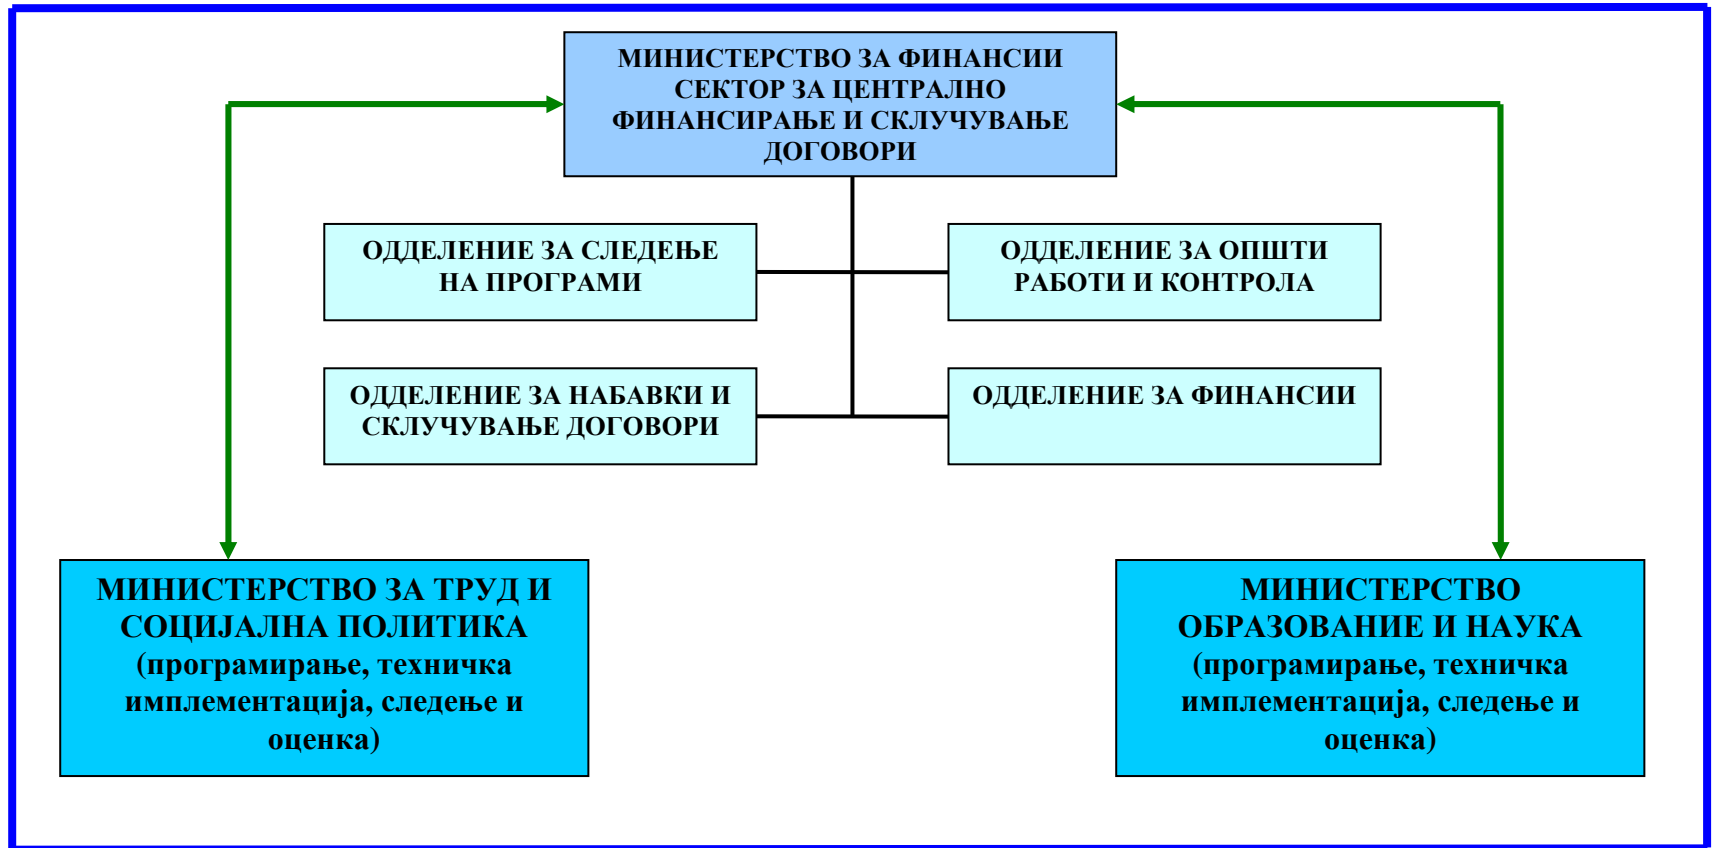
МИНИСТЕРСТВО ЗА ФИНАНСИИ
СЕКТОР ЗА ЦЕНТРАЛНО
ФИНАНСИРАЊЕ И СКЛУЧУВАЊЕ
ДОГОВОРИ

ОДДЕЛЕНИЕ ЗА СЛЕДЕЊЕ НА ПРОГРАМИ

ОДДЕЛЕНИЕ ЗА ОПШТИ РАБОТИ И КОНТРОЛА

ОДДЕЛЕНИЕ ЗА НАБАВКИ И СКЛУЧУВАЊЕ ДОГОВОРИ

ОДДЕЛЕНИЕ ЗА ФИНАНСИИ

МИНИСТЕРСТВО ЗА ТРУД И СОЦИЈАЛНА ПОЛИТИКА
(програмирање, техничка имплементација, следење и оценка)

МИНИСТЕРСТВО ОБРАЗОВАНИЕ И НАУКА
(програмирање, техничка имплементација, следење и оценка)